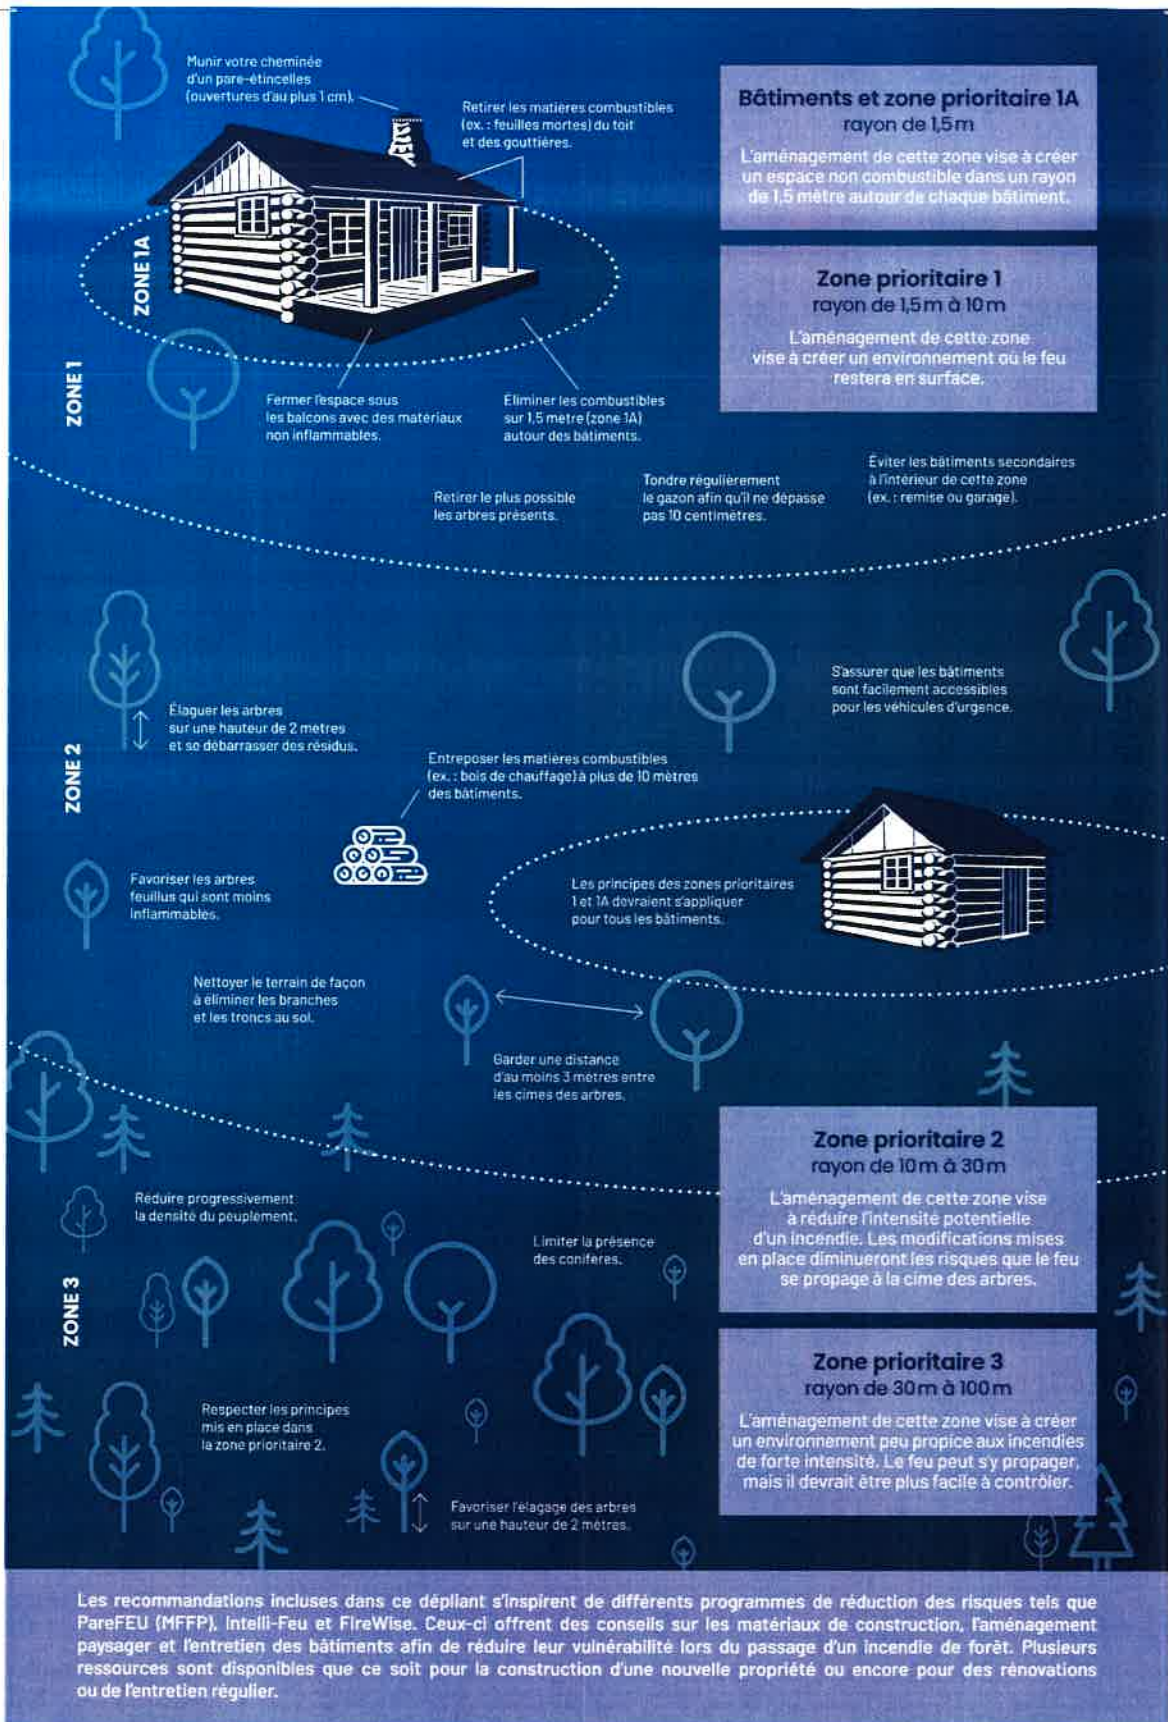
Munir votre cheminée d'un pare-étincelles (ouvertures d'au plus 1 cm).

Retirer les matières combustibles (ex. : feuilles mortes) du toit et des gouttières.

Bâtiments et zone prioritaire 1A
rayon de 1,5 m
L'aménagement de cette zone vise à créer un espace non combustible dans un rayon de 1,5 mètre autour de chaque bâtiment.

Zone prioritaire 1
rayon de 1,5 m à 10 m
L'aménagement de cette zone vise à créer un environnement où le feu restera en surface.

ZONE 1A

ZONE 1

Fermer l'espace sous les balcons avec des matériaux non inflammables.

Eliminer les combustibles sur 1,5 mètre (zone 1A) autour des bâtiments.

Retirer le plus possible les arbres présents.

Tondre régulièrement le gazon afin qu'il ne dépasse pas 10 centimètres.

Éviter les bâtiments secondaires à l'intérieur de cette zone (ex. : remise ou garage).

S'assurer que les bâtiments sont facilement accessibles pour les véhicules d'urgence.

Élaguer les arbres sur une hauteur de 2 metres et se débarrasser des résidus.

ZONE 2

Entreposer les matières combustibles (ex. : bois de chauffage) à plus de 10 mètres des bâtiments.

Favoriser les arbres feuillus qui sont moins inflammables.

Les principes des zones prioritaires 1 et 1A devraient s'appliquer pour tous les bâtiments.

Nettoyer le terrain de façon à éliminer les branches et les troncs au sol.

Garder une distance d'au moins 3 mètres entre les cimes des arbres.

Zone prioritaire 2
rayon de 10 m à 30 m
L'aménagement de cette zone vise à réduire l'intensité potentielle d'un incendie. Les modifications mises en place diminueront les risques que le feu se propage à la cime des arbres.

Réduire progressivement la densité du peuplement.

Limiter la présence des conifères.

ZONE 3

Zone prioritaire 3
rayon de 30 m à 100 m
L'aménagement de cette zone vise à créer un environnement peu propice aux incendies de forte intensité. Le feu peut s'y propager, mais il devrait être plus facile à contrôler.

Respecter les principes mis en place dans la zone prioritaire 2.

Favoriser l'élagage des arbres sur une hauteur de 2 mètres.

Les recommandations incluses dans ce dépliant s'inspirent de différents programmes de réduction des risques tels que PareFEU (MFFP), Intelli-Feu et FireWise. Ceux-ci offrent des conseils sur les matériaux de construction, l'aménagement paysager et l'entretien des bâtiments afin de réduire leur vulnérabilité lors du passage d'un incendie de forêt. Plusieurs ressources sont disponibles que ce soit pour la construction d'une nouvelle propriété ou encore pour des rénovations ou de l'entretien régulier.